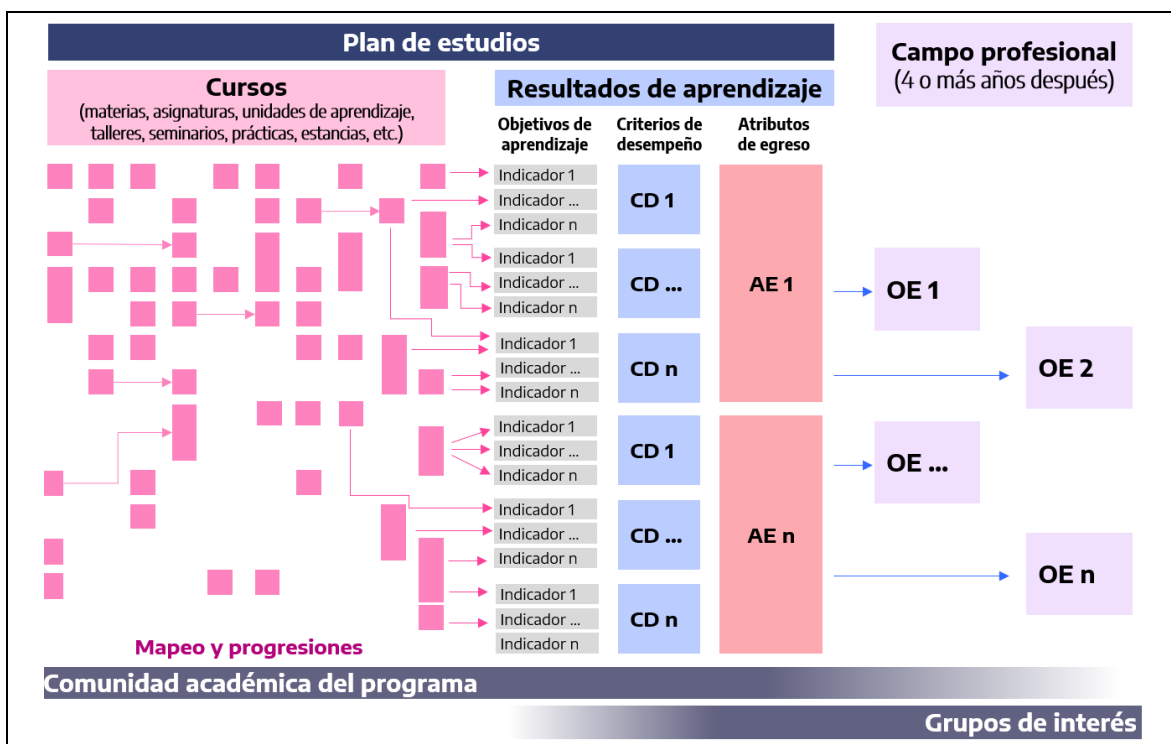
Plan de estudios

Campo profesional
(4 o más años después)

Cursos
(materias, asignaturas, unidades de aprendizaje, talleres, seminarios, prácticas, estancias, etc.)

Resultados de aprendizaje

Objetivos de aprendizaje

Criterios de desempeño

Atributos de egreso

Indicador 1
Indicador ...
Indicador n

CD 1

Indicador 1
Indicador ...
Indicador n

CD ...

AE 1

OE 1

Indicador 1
Indicador ...
Indicador n

CD n

OE 2

Indicador 1
Indicador ...
Indicador n

CD 1

OE ...

Indicador 1
Indicador ...
Indicador n

CD ...

AE n

OE n

Indicador 1
Indicador ...
Indicador n

CD n

Mapeo y progresiones

Comunidad académica del programa

Grupos de interés